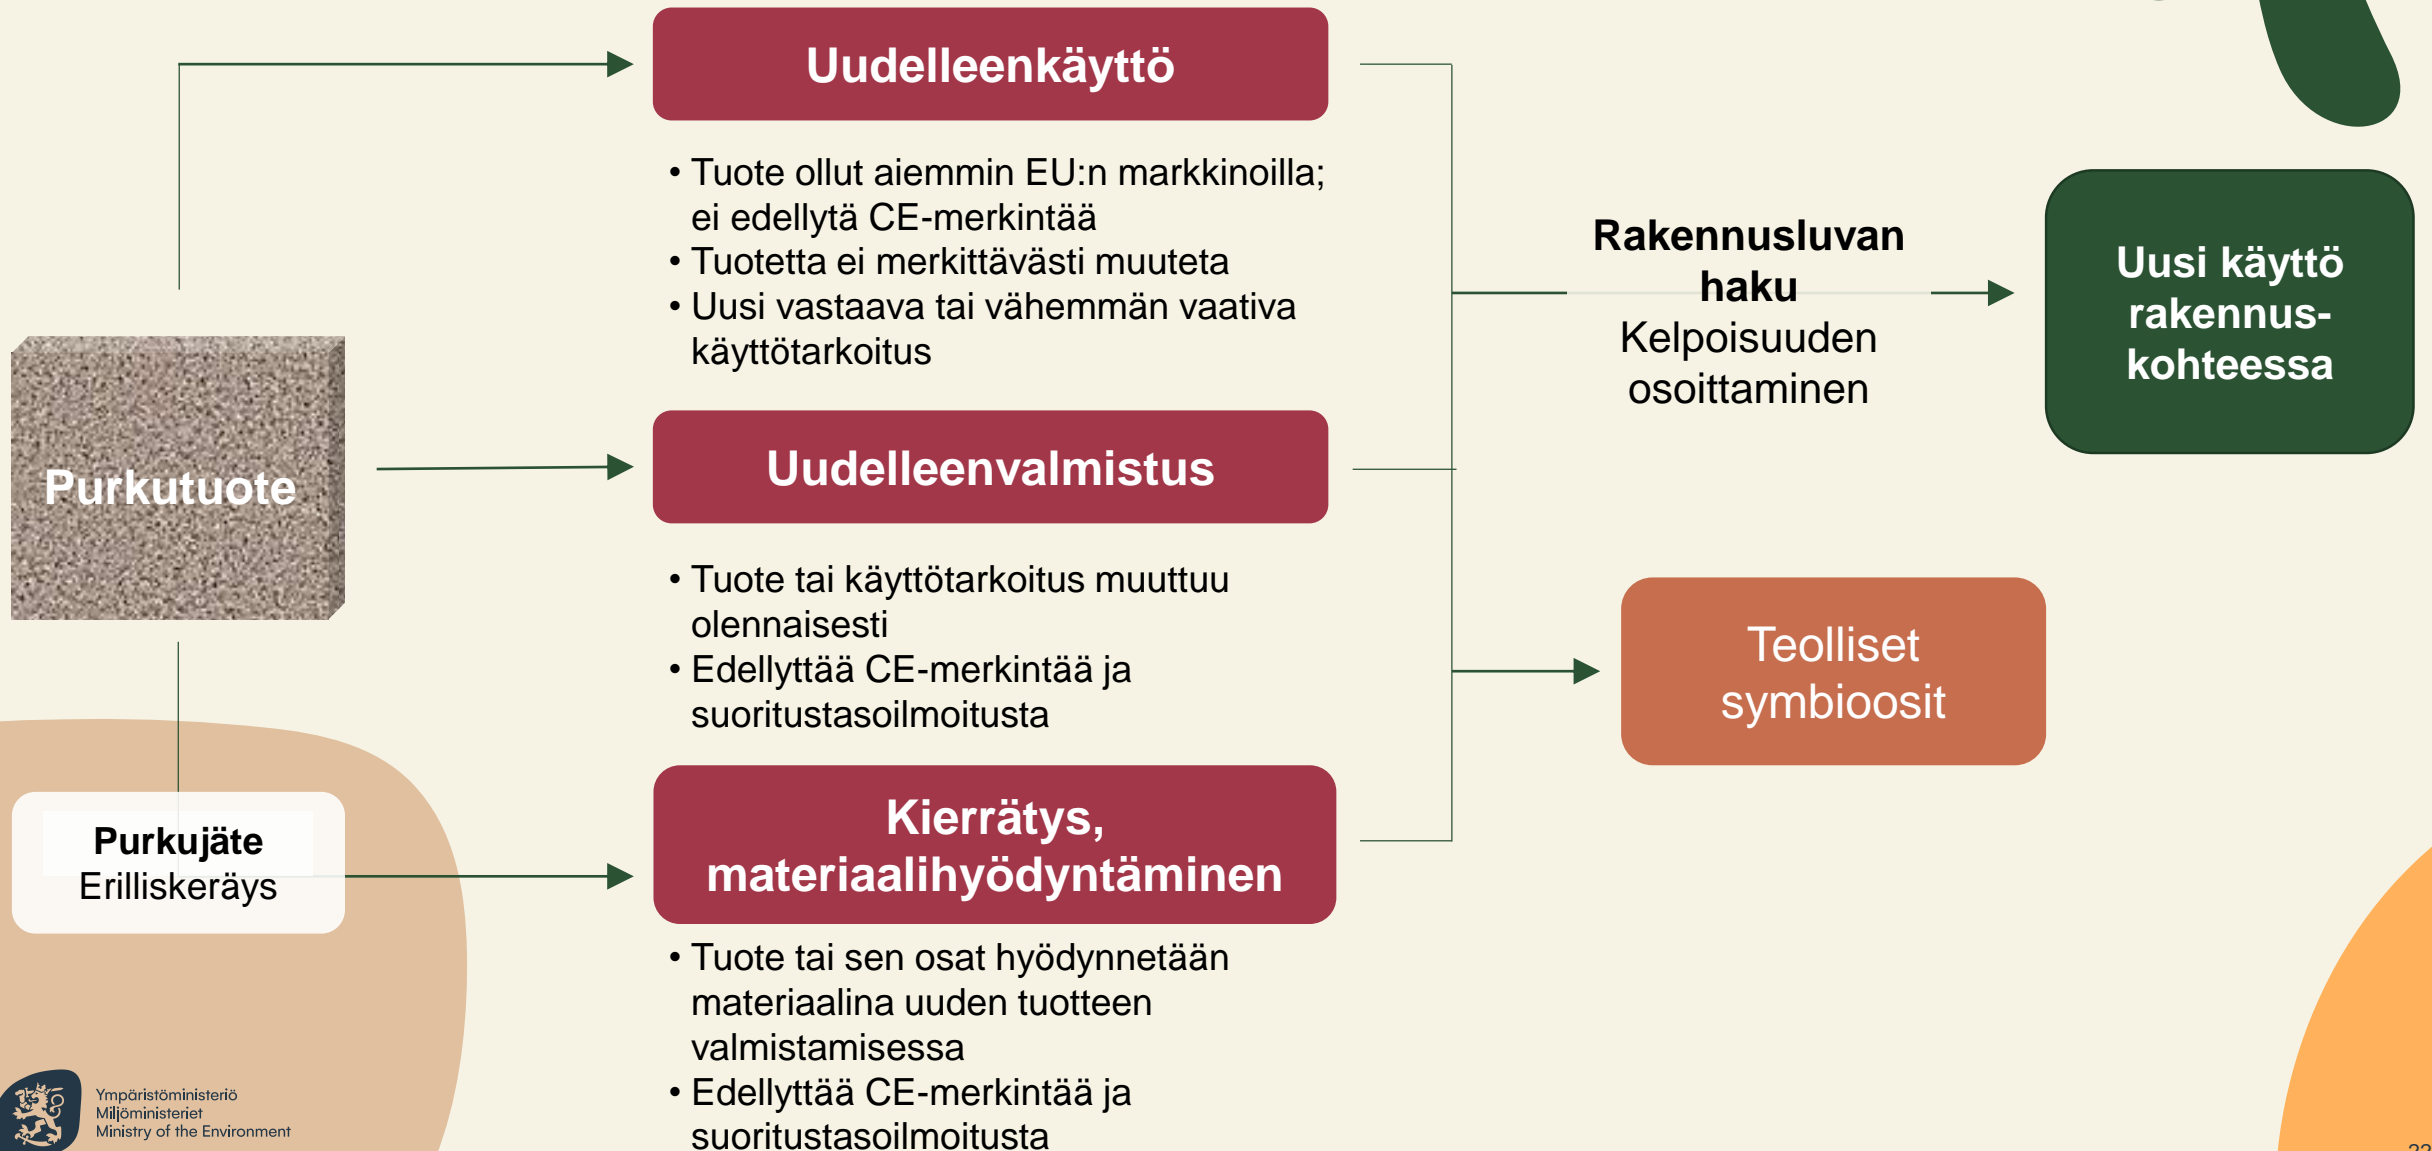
Purkutuote

Purkujäte
Erilliskeräys

Uudelleenkäyttö

• Tuote ollut aiemmin EU:n markkinoilla; ei edellytä CE-merkintää
• Tuotetta ei merkittävästi muuteta
• Uusi vastaava tai vähemmän vaativa käyttötarkoitus

Uudelleenvalmistus

• Tuote tai käyttötarkoitus muuttuu olennaisesti
• Edellyttää CE-merkintää ja suoritustasoilmoitusta

Kierrätys, materiaalihyödyntäminen

• Tuote tai sen osat hyödynnetään materiaalina uuden tuotteen valmistamisessa
• Edellyttää CE-merkintää ja suoritustasoilmoitusta

Rakennusluvan haku
Kelpoisuuden osoittaminen

Uusi käyttö rakennuskohteessa

Teolliset symbioosit

Ympäristöministeriö
Miljöministeriet
Ministry of the Environment